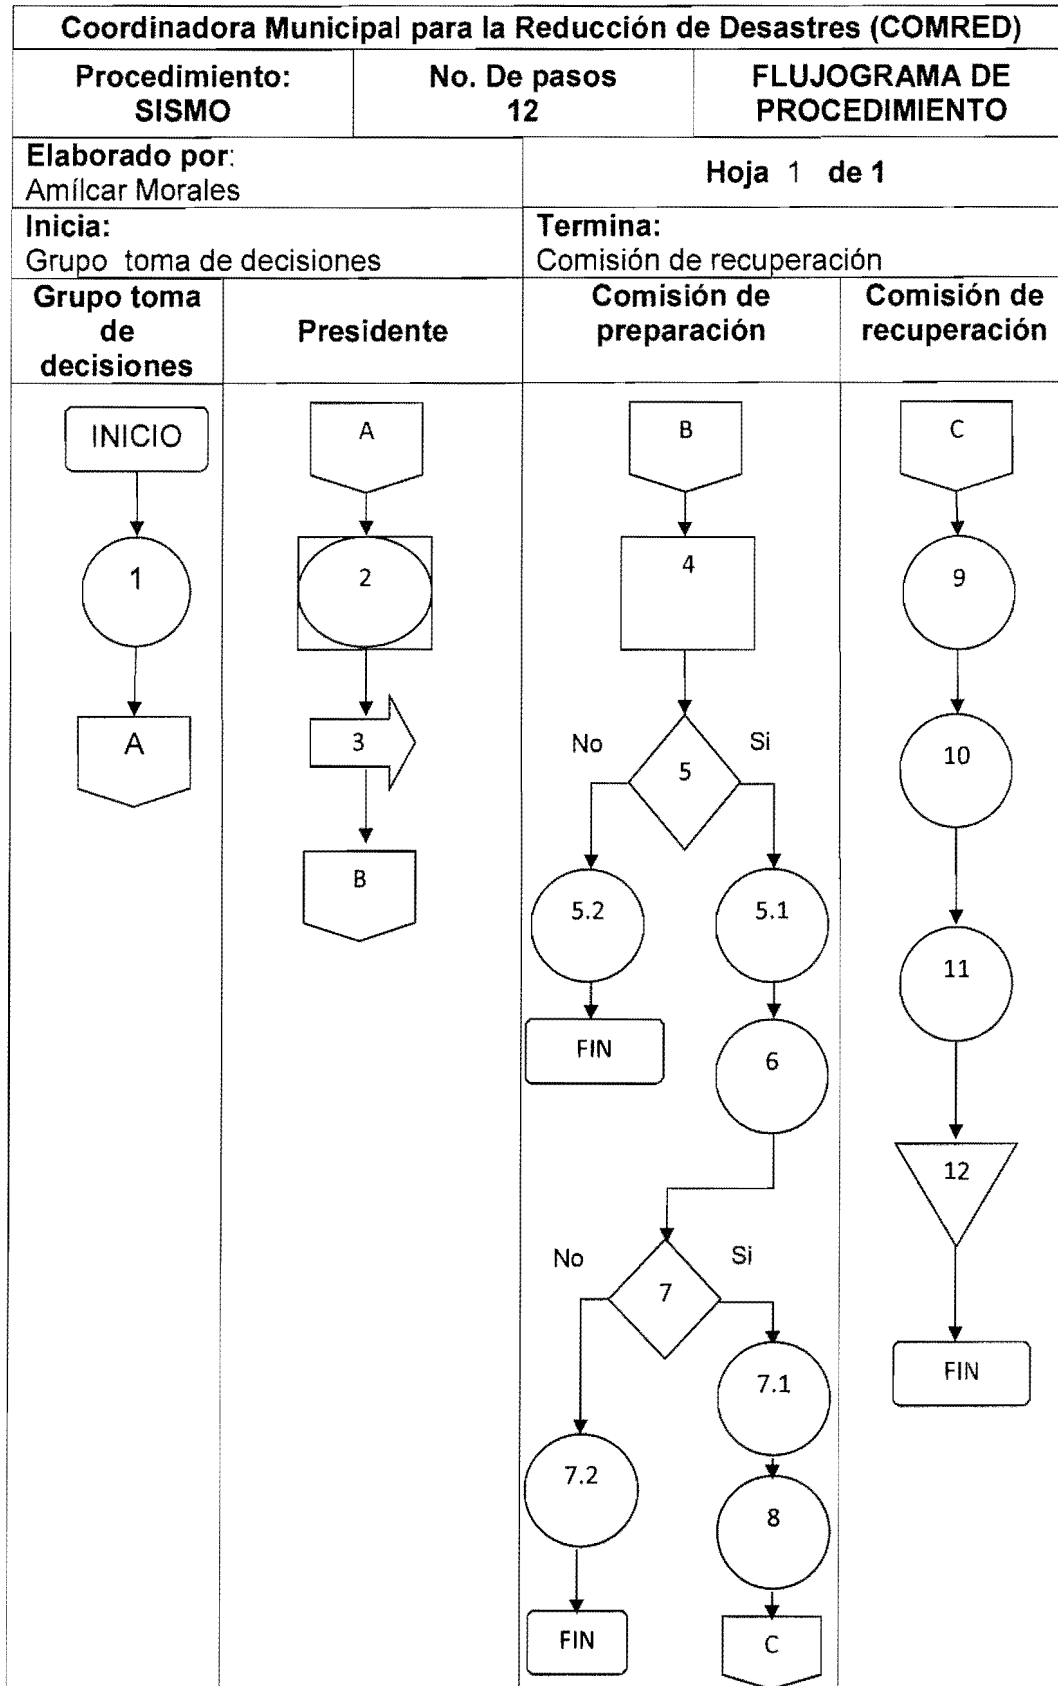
Coordinadora Municipal para la Reducción de Desastres (COMRED)

| Procedimiento: SISMO | No. De pasos 12 | FLUJOGRAMA DE PROCEDIMIENTO |
|---|---|---|

| Elaborado por: Amílcar Morales | Hoja 1 de 1 |
|---|---|
| Inicia: Grupo toma de decisiones | Termina: Comisión de recuperación |

| Grupo toma de decisiones | Presidente | Comisión de preparación | Comisión de recuperación |
|---|---|---|---|

INICIO
1
A

A
2
3
B

B
4
No
5
Si
5.2
5.1
FIN
6
No
7
Si
7.1
7.2
8
FIN
C

C
9
10
11
12
FIN